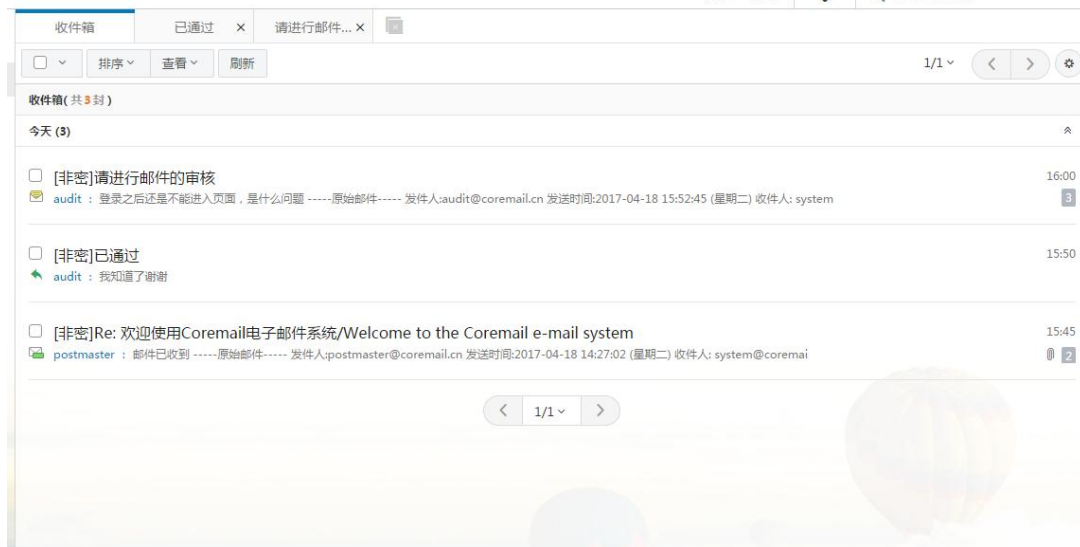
收件箱 已通过 × 请进行邮件... ×

排序 查看 刷新 1/1

收件箱(共3封)

今天 (3)

[非密]请进行邮件的审核 16:00
audit : 登录之后还是不能进入页面，是什么问题 -----原始邮件----- 发件人:audit@coremail.cn 发送时间:2017-04-18 15:52:45 (星期二) 收件人: system 3

[非密]已通过 15:50
audit : 我知道了谢谢

[非密]Re: 欢迎使用Coremail电子邮件系统/Welcome to the Coremail e-mail system 15:45
postmaster : 邮件已收到 -----原始邮件----- 发件人:postmaster@coremail.cn 发送时间:2017-04-18 14:27:02 (星期二) 收件人: system@coremai 2

1/1